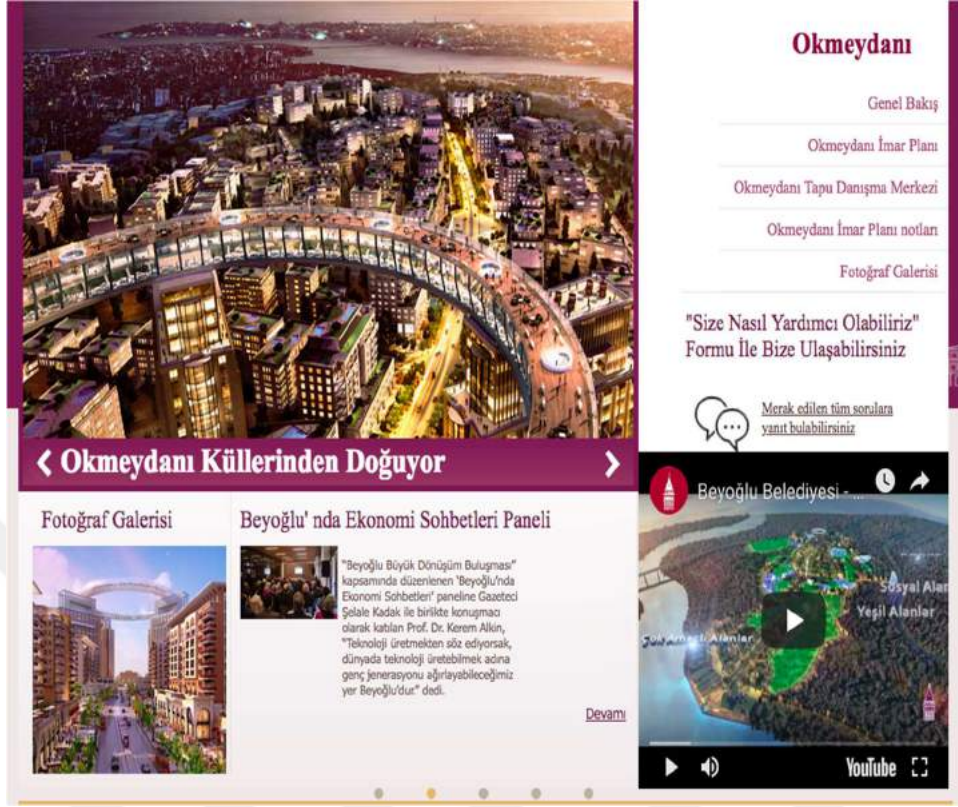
Okmeydanı

Genel Bakış

Okmeydanı İmar Planı

Okmeydanı Tapu Danışma Merkezi

Okmeydanı İmar Planı notları

Fotoğraf Galerisi

"Size Nasıl Yardımcı Olabiliriz" Formu İle Bize Ulaşabilirsiniz

Merak edilen tüm sorulara yanıt bulabilirsiniz

‹ Okmeydanı Küllerinden Doğuyor ›

Beyoğlu Belediyesi - ...

Sosyal Alan

Yeşil Alanlar

Çok Amaçlı Alanlar

YouTube

Fotoğraf Galerisi

Beyoğlu' nda Ekonomi Sohbetleri Paneli

"Beyoğlu Büyük Dönüşüm Buluşması" kapsamında düzenlenen 'Beyoğlu'nda Ekonomi Sohbetleri' paneline Gazeteci Şelale Kadak ile birlikte konuşmacı olarak katılan Prof. Dr. Kerem Alkin, "Teknoloji üretmekten söz ediyorsak, dünyada teknoloji üretebilmek adına genç jenerasyonu ağırlayabileceğimiz yer Beyoğlu'dur" dedi.

Devamı